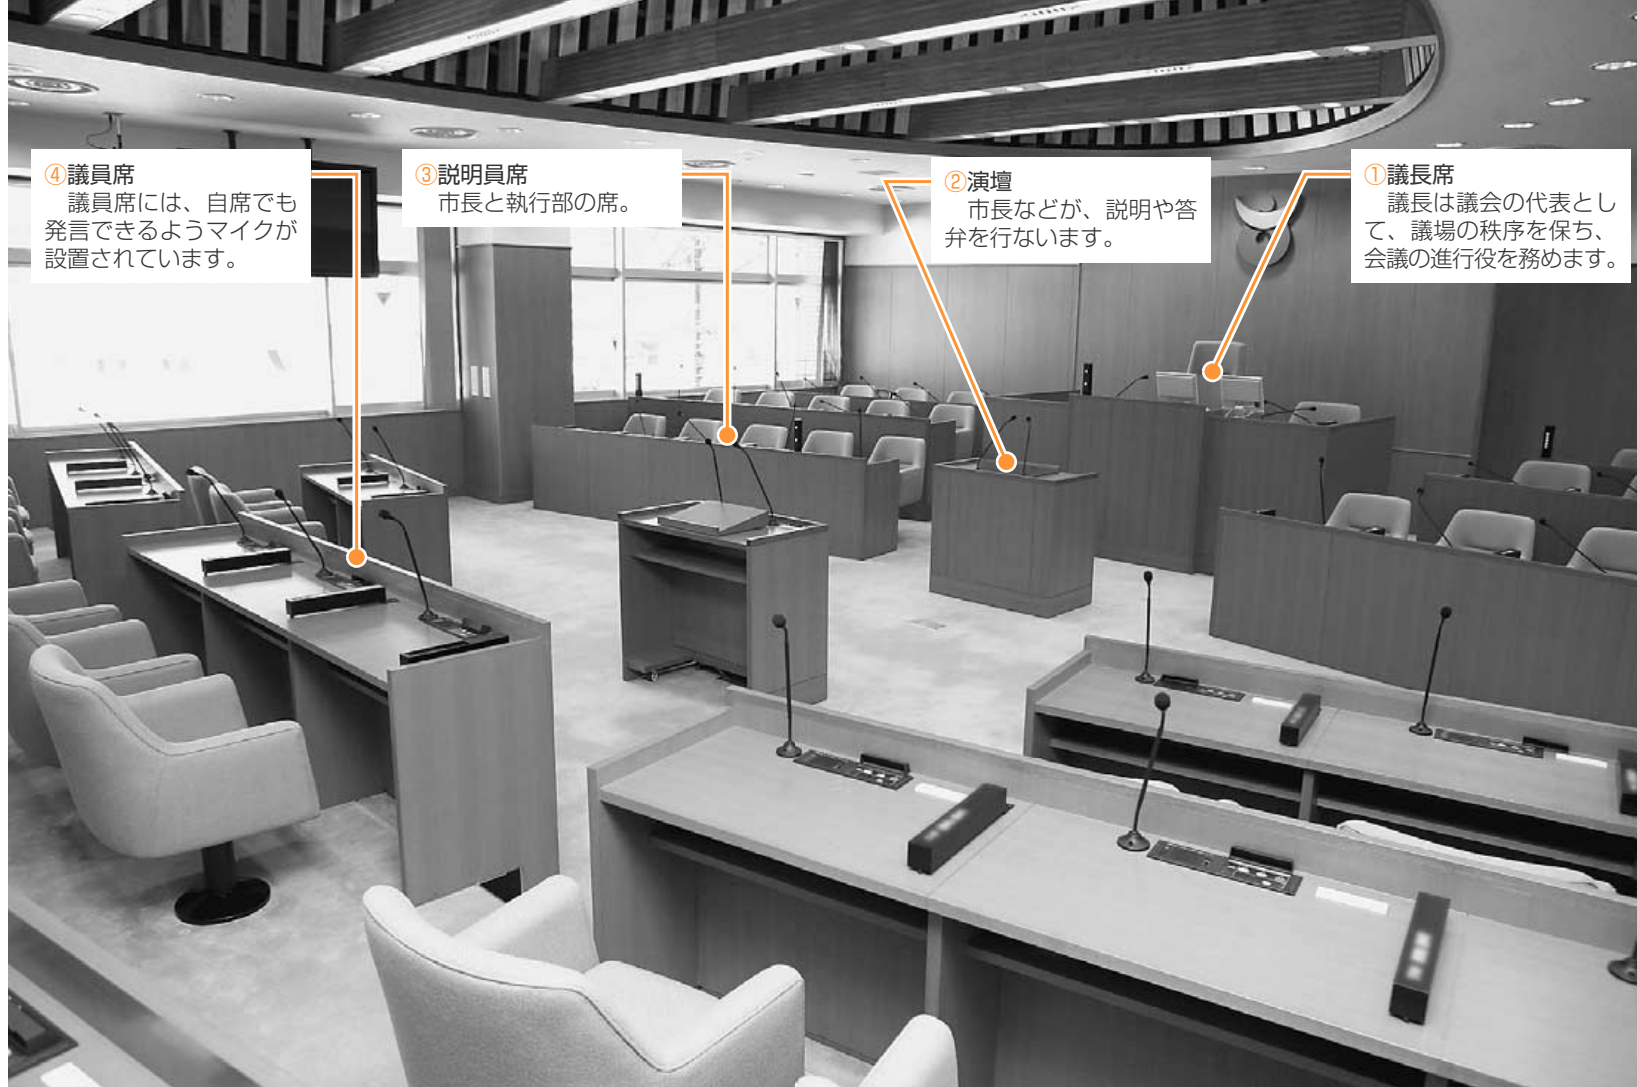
④議員席
議員席には、自席でも発言できるようマイクが設置されています。

③説明員席
市長と執行部の席。

②演壇
市長などが、説明や答弁を行ないます。

①議長席
議長は議会の代表として、議場の秩序を保ち、会議の進行役を務めます。